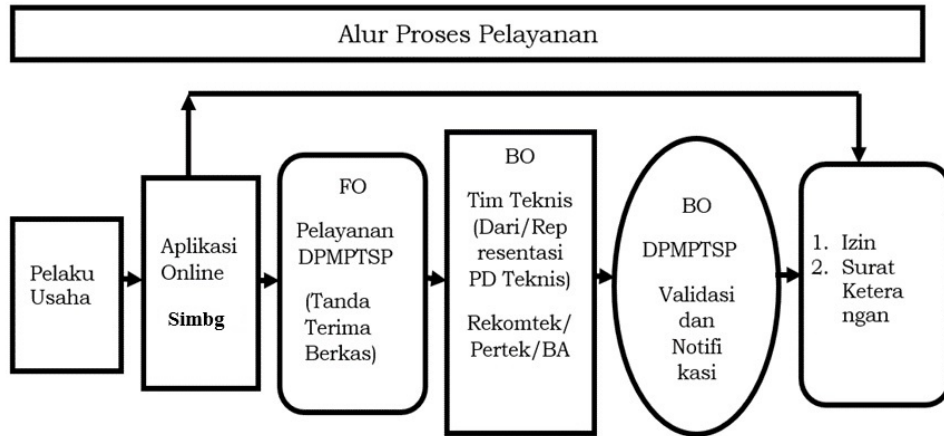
Alur Proses Pelayanan

Pelaku Usaha

Aplikasi Online

Simbg

FO

Pelayanan DPMPTSP

(Tanda Terima Berkas)

BO

Tim Teknis (Dari/Representasi PD Teknis)

Rekomtek/ Pertek/BA

BO

DPMPTSP

Validasi dan Notifikasi

1. Izin
2. Surat Keterangan